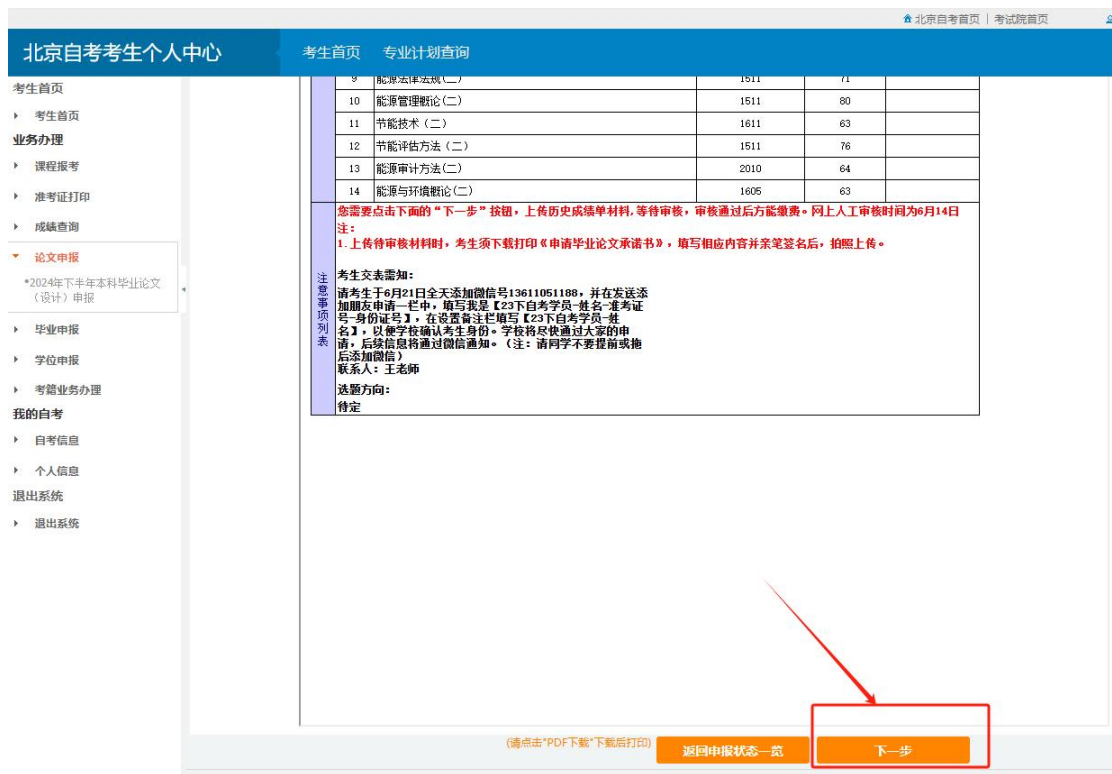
北京自考首页 | 考试院首页

北京自考考生个人中心

考生首页　专业计划查询

考生首页
考生首页
业务办理
课程报考
准考证打印
成绩查询
论文申报
*2024年下半年本科毕业论文（设计）申报
毕业申报
学位申报
考籍业务办理
我的自考
自考信息
个人信息
退出系统
退出系统

| 9 | 能源法律法规（二） | 1511 | 71 | |
|---|---|---|---|---|
| 10 | 能源管理概论（二） | 1511 | 80 | |
| 11 | 节能技术（二） | 1611 | 63 | |
| 12 | 节能评估方法（二） | 1511 | 76 | |
| 13 | 能源审计方法（二） | 2010 | 64 | |
| 14 | 能源与环境概论（二） | 1605 | 63 | |

注意事项列表

您需要点击下面的“下一步”按钮，上传历史成绩单材料，等待审核，审核通过后方能缴费。网上人工审核时间为6月14日
注：
1.上传待审核材料时，考生须下载打印《申请毕业论文承诺书》，填写相应内容并亲笔签名后，拍照上传。

考生交表需知：
请考生于6月21日全天添加微信号13611051188，并在发送添加朋友申请一栏中，填写我是【23下自考学员-姓名-准考证号-身份证号】，在设置备注栏填写【23下自考学员-姓名】，以便学校确认考生身份。学校将尽快通过大家的申请，后续信息将通过微信通知。（注：请同学不要提前或拖后添加微信）
联系人：王老师

选题方向：
待定

(请点击"PDF下载"下载后打印)　返回申报状态一览　下一步